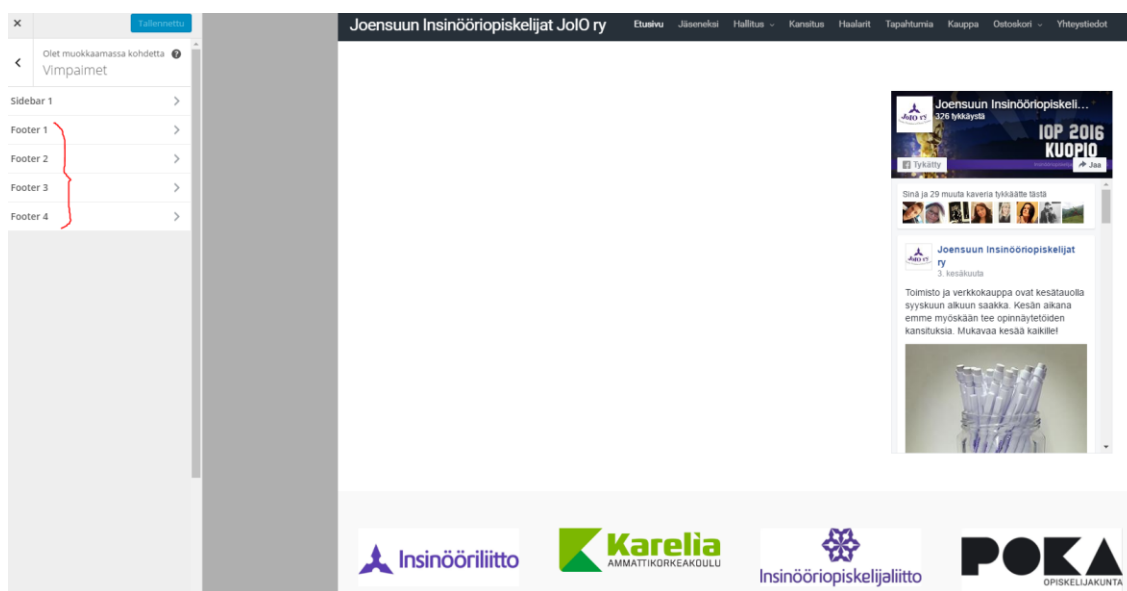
×
Tallennettu

Olet muokkaamassa kohdetta
Vimpaimet

Sidebar 1
Footer 1
Footer 2
Footer 3
Footer 4

Joensuun Insinööriopiskelijat JoIO ry

Etusivu Jäseneksi Hallitus Kansitus Haalarit Tapahtumia Kauppa Ostoskori Yhteystiedot

Joensuun Insinööriopiskeli...
326 tykkäystä
IOP 2016 KUOPIO
Tykätty
Jaa

Sinä ja 29 muuta kaveria tykkäätte tästä

Joensuun Insinööriopiskelijat ry
3. kesäkuuta

Toimisto ja verkkokauppa ovat kesätauolla syyskuun alkuun saakka. Kesän aikana emme myöskään tee opinnäytetöiden kansituksia. Mukavaa kesää kaikille!

Insinööriliitto
Karelia AMMATTIKORKEAKOULU
Insinööriopiskelijaliitto
POKA OPISKELIJAKUNTA